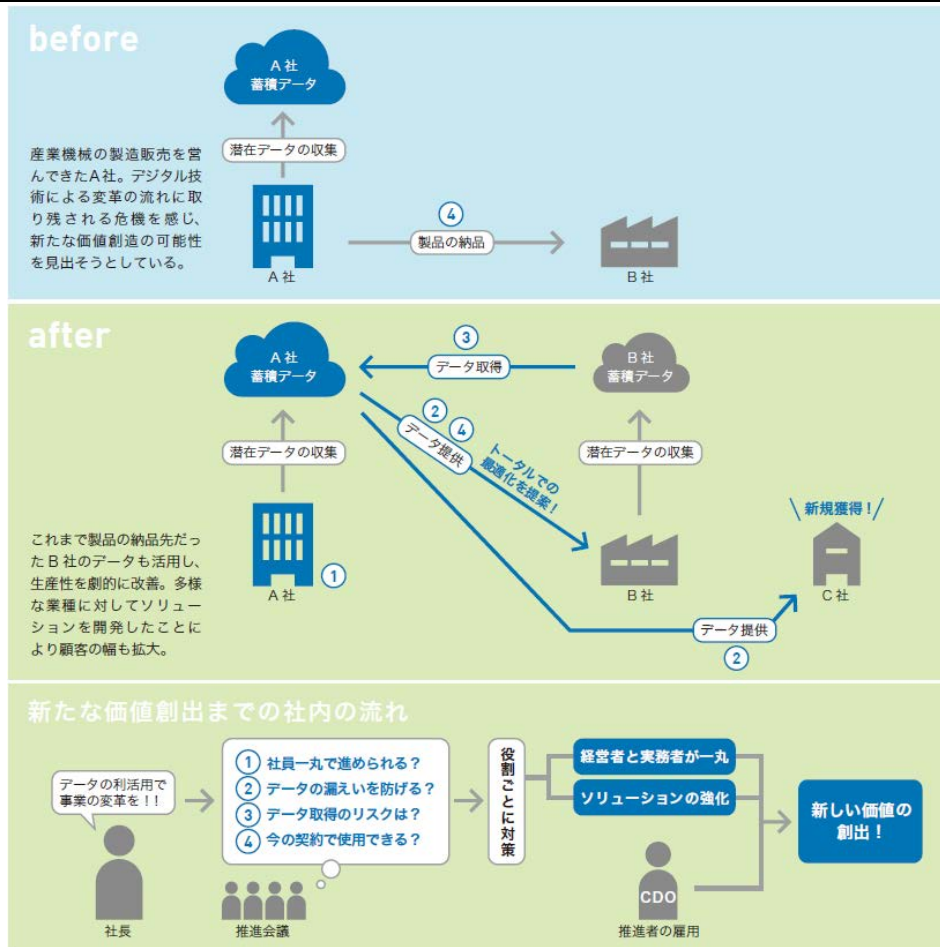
before

A社
蓄積データ

潜在データの収集

産業機械の製造販売を営んできたA社。デジタル技術による変革の流れに取り残される危機を感じ、新たな価値創造の可能性を見出そうとしている。

④ 製品の納品

A社

B社

after

A社
蓄積データ

③ データ取得

B社
蓄積データ

潜在データの収集

② ④ データ提供

トータルでの最適化を提案!

潜在データの収集

\ 新規獲得! /

これまで製品の納品先だったB社のデータも活用し、生産性を劇的に改善。多様な業種に対してソリューションを開発したことにより顧客の幅も拡大。

A社 ①

B社

C社

データ提供 ②

新たな価値創出までの社内の流れ

データの利活用で事業の変革を!!

① 社員一丸で進められる?
② データの漏えいを防げる?
③ データ取得のリスクは?
④ 今の契約で使用できる?

役割ごとに対策

経営者と実務者が一丸

ソリューションの強化

新しい価値の創出!

CDO

社長

推進会議

推進者の雇用